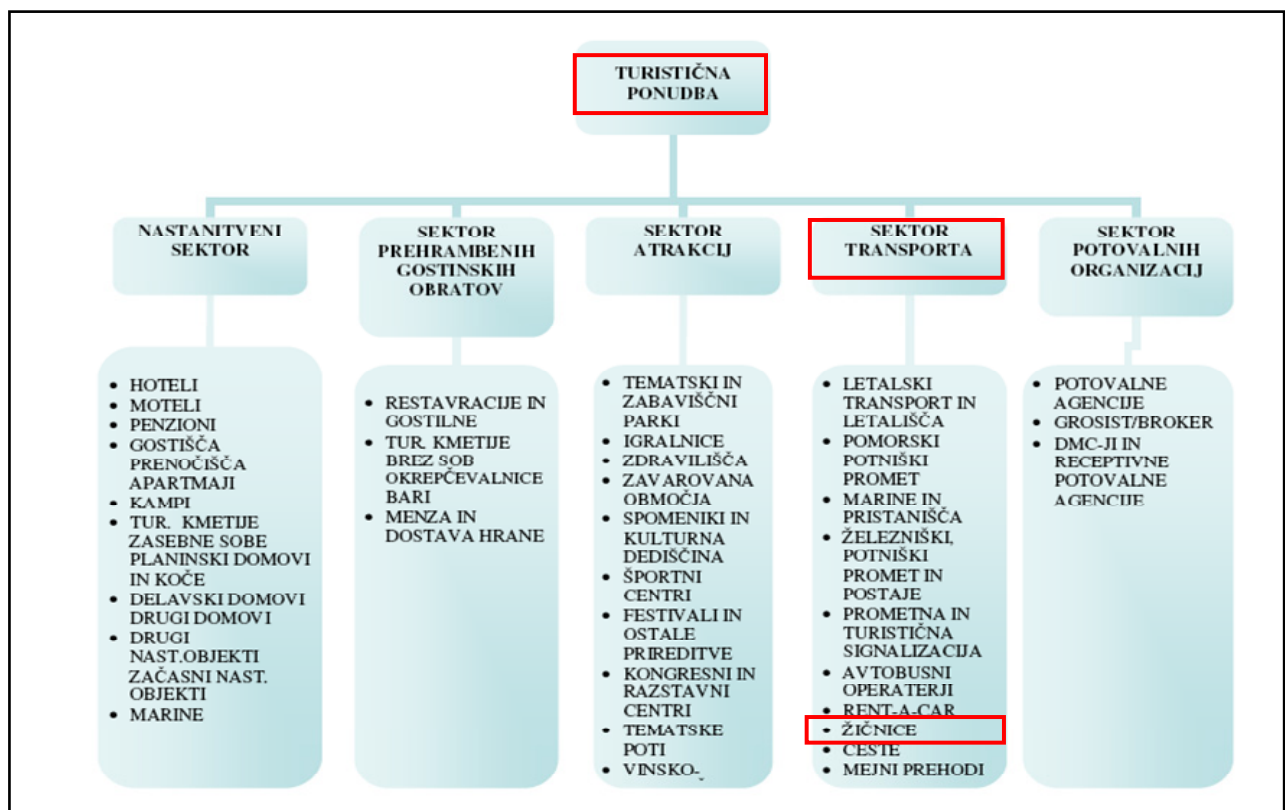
TURISTIČNA PONUDBA

NASTANITVENI SEKTOR

SEKTOR PREHRAMBENIH GOSTINSKIH OBRATOV

SEKTOR ATRAKCIJ

SEKTOR TRANSPORTA

SEKTOR POTOVALNIH ORGANIZACIJ

- HOTELI
- MOTELI
- PENZIONI
- GOSTIŠČA PRENOČIŠČA APARTMAJI
- KAMPI
- TUR. KMETIJE ZASEBNE SOBE PLANINSKI DOMOVI IN KOČE
- DELAVSKI DOMOVI DRUGI DOMOVI
- DRUGI NAST.OBJEKTI ZAČASNI NAST. OBJEKTI
- MARINE

- RESTAVRACIJE IN GOSTILNE
- TUR. KMETIJE BREZ SOB OKREPČEVALNICE BARI
- MENZA IN DOSTAVA HRANE

- TEMATSKI IN ZABAVIŠČNI PARKI
- IGRALNICE
- ZDRAVILIŠČA
- ZAVAROVANA OBMOČJA
- SPOMENIKI IN KULTURNA DEDIŠČINA
- ŠPORTNI CENTRI
- FESTIVALI IN OSTALE PRIREDITVE
- KONGRESNI IN RAZSTAVNI CENTRI
- TEMATSKE POTI
- VINSKO-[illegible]

- LETALSKI TRANSPORT IN LETALIŠČA
- POMORSKI POTNIŠKI PROMET
- MARINE IN PRISTANIŠČA
- ŽELEZNIŠKI, POTNIŠKI PROMET IN POSTAJE
- PROMETNA IN TURISTIČNA SIGNALIZACIJA
- AVTOBUSNI OPERATERJI
- RENT-A-CAR
- ŽIČNICE
- CESTE
- MEJNI PREHODI

- POTOVALNE AGENCIJE
- GROSIST/BROKER
- DMC-JI IN RECEPTIVNE POTOVALNE AGENCIJE